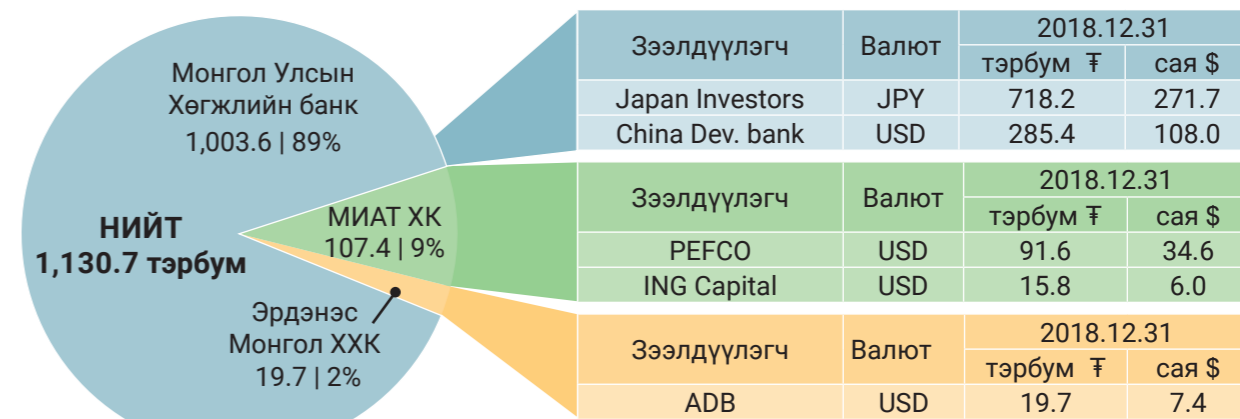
Монгол Улсын Хөгжлийн банк
1,003.6 | 89%

НИЙТ
1,130.7 тэрбум

МИАТ ХК
107.4 | 9%

Эрдэнэс Монгол ХХК
19.7 | 2%

| Зээлдүүлэгч | Валют | 2018.12.31 тэрбум ₮ | 2018.12.31 сая $ |
|---|---|---|---|
| Japan Investors | JPY | 718.2 | 271.7 |
| China Dev. bank | USD | 285.4 | 108.0 |

| Зээлдүүлэгч | Валют | 2018.12.31 тэрбум ₮ | 2018.12.31 сая $ |
|---|---|---|---|
| PEFCO | USD | 91.6 | 34.6 |
| ING Capital | USD | 15.8 | 6.0 |

| Зээлдүүлэгч | Валют | 2018.12.31 тэрбум ₮ | 2018.12.31 сая $ |
|---|---|---|---|
| ADB | USD | 19.7 | 7.4 |